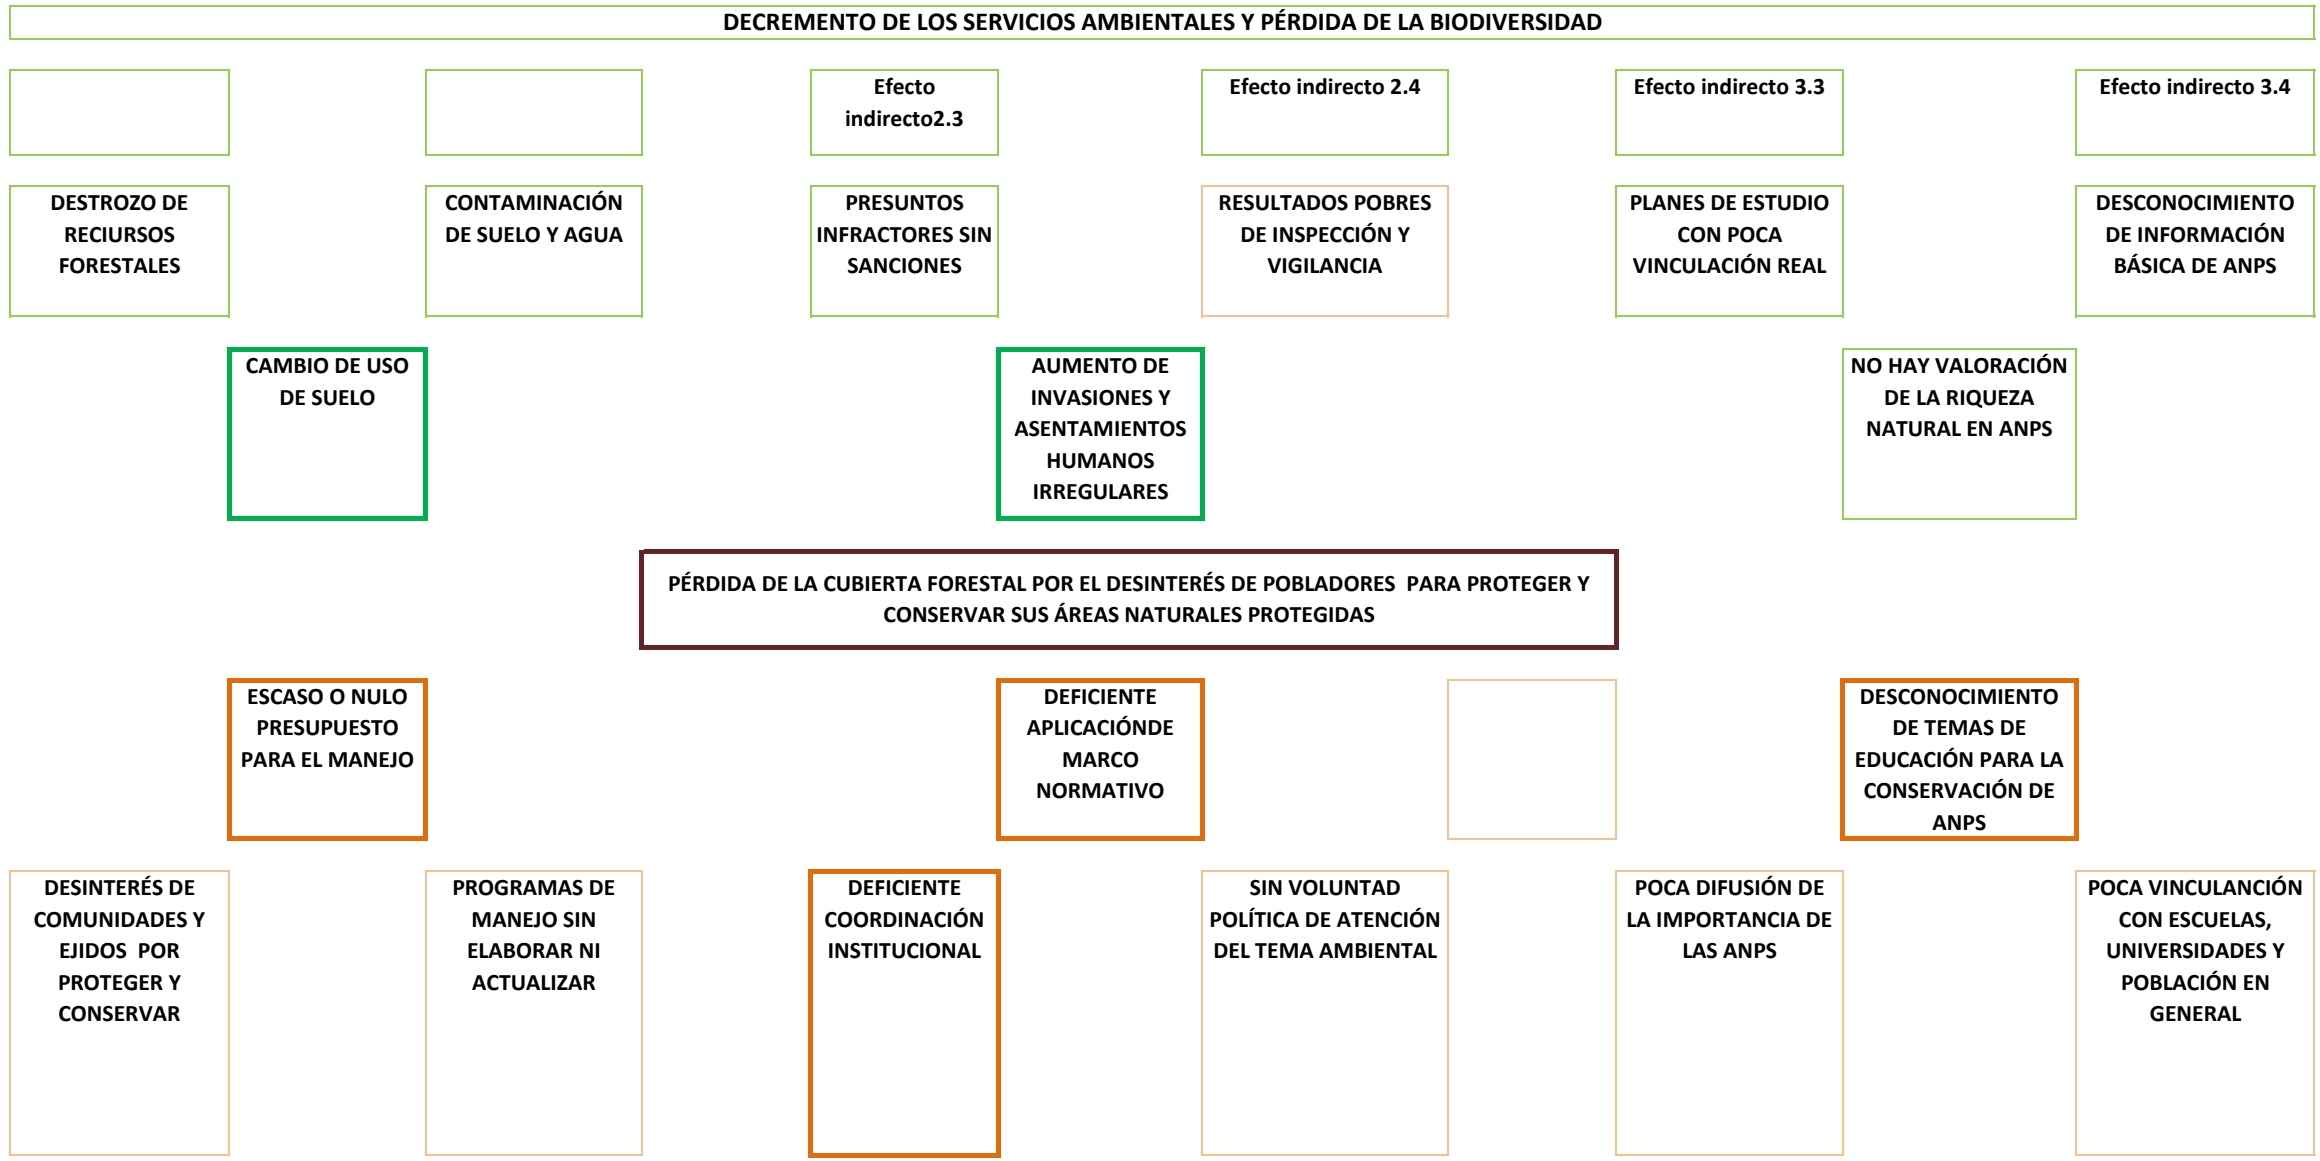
DECREMENTO DE LOS SERVICIOS AMBIENTALES Y PÉRDIDA DE LA BIODIVERSIDAD

Efecto indirecto2.3

Efecto indirecto 2.4

Efecto indirecto 3.3

Efecto indirecto 3.4

DESTROZO DE RECIURSOS FORESTALES

CONTAMINACIÓN DE SUELO Y AGUA

PRESUNTOS INFRACTORES SIN SANCIONES

RESULTADOS POBRES DE INSPECCIÓN Y VIGILANCIA

PLANES DE ESTUDIO CON POCA VINCULACIÓN REAL

DESCONOCIMIENTO DE INFORMACIÓN BÁSICA DE ANPS

CAMBIO DE USO DE SUELO

AUMENTO DE INVASIONES Y ASENTAMIENTOS HUMANOS IRREGULARES

NO HAY VALORACIÓN DE LA RIQUEZA NATURAL EN ANPS

PÉRDIDA DE LA CUBIERTA FORESTAL POR EL DESINTERÉS DE POBLADORES PARA PROTEGER Y CONSERVAR SUS ÁREAS NATURALES PROTEGIDAS

ESCASO O NULO PRESUPUESTO PARA EL MANEJO

DEFICIENTE APLICACIÓNDE MARCO NORMATIVO

DESCONOCIMIENTO DE TEMAS DE EDUCACIÓN PARA LA CONSERVACIÓN DE ANPS

DESINTERÉS DE COMUNIDADES Y EJIDOS POR PROTEGER Y CONSERVAR

PROGRAMAS DE MANEJO SIN ELABORAR NI ACTUALIZAR

DEFICIENTE COORDINACIÓN INSTITUCIONAL

SIN VOLUNTAD POLÍTICA DE ATENCIÓN DEL TEMA AMBIENTAL

POCA DIFUSIÓN DE LA IMPORTANCIA DE LAS ANPS

POCA VINCULANCIÓN CON ESCUELAS, UNIVERSIDADES Y POBLACIÓN EN GENERAL